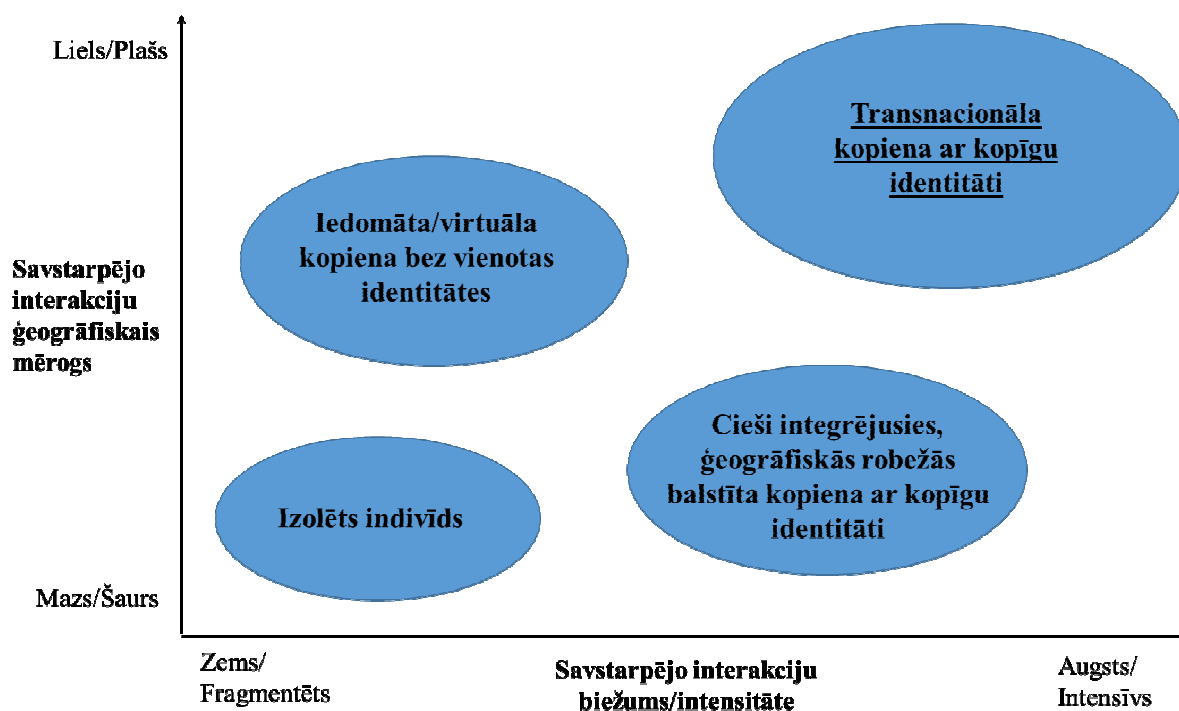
Liels/Plašs

Transnacionāla kopiena ar kopīgu identitāti

Iedomāta/virtuāla kopiena bez vienotas identitātes

Savstarpējo interakciju ģeogrāfiskais mērogs

Cieši integrējusies, ģeogrāfiskās robežās balstīta kopiena ar kopīgu identitāti

Izolēts indivīds

Mazs/Šaurs

Zems/
Fragmentēts

Savstarpējo interakciju biežums/intensitāte

Augsts/
Intensīvs